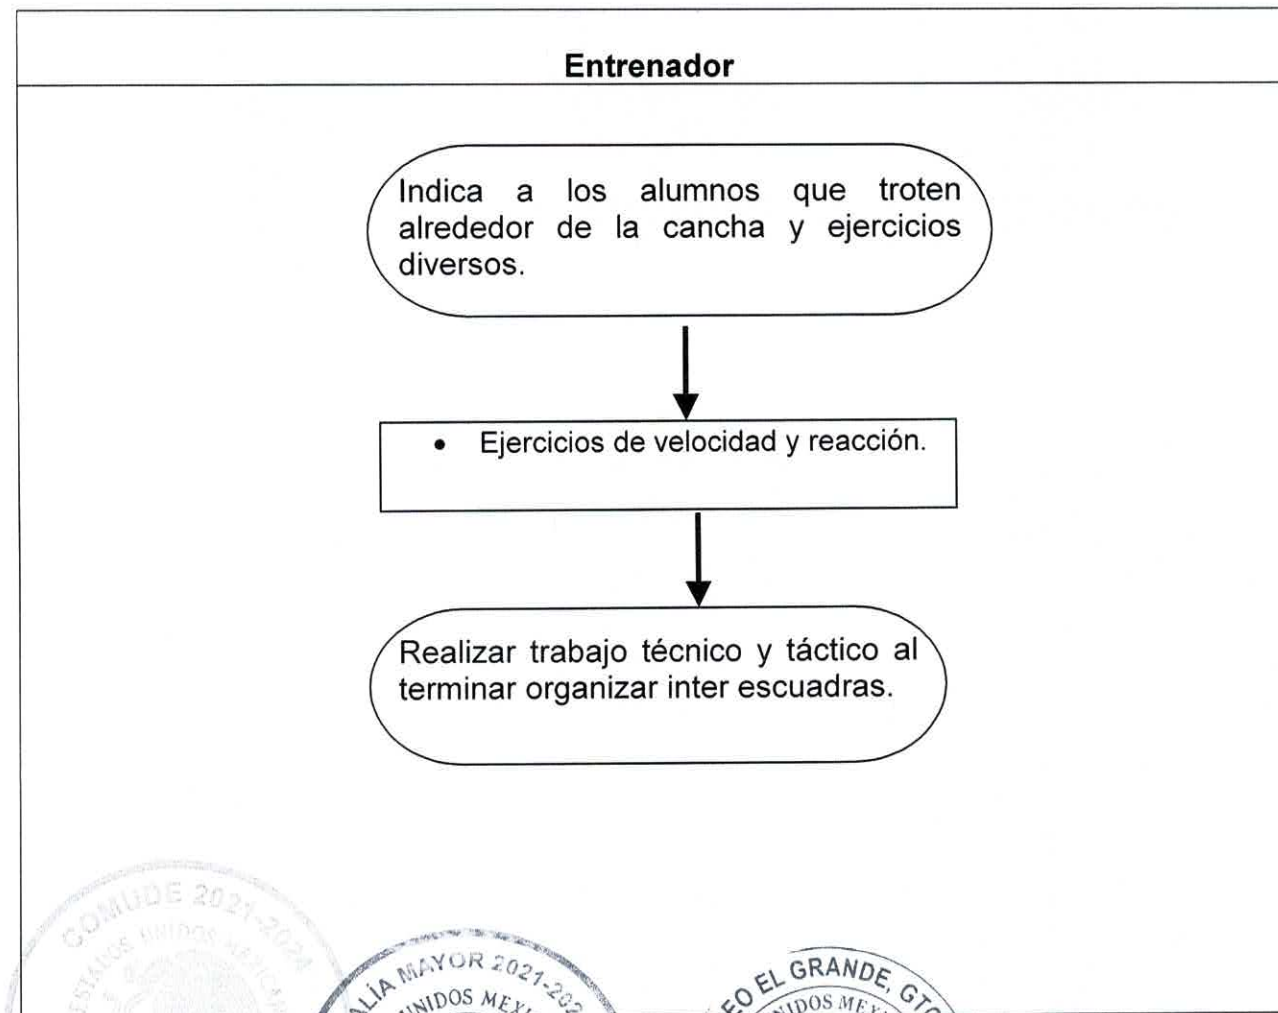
Entrenador

Indica a los alumnos que troten alrededor de la cancha y ejercicios diversos.

• Ejercicios de velocidad y reacción.

Realizar trabajo técnico y táctico al terminar organizar inter escuadras.

COMUDE 2021-2024
ESTADOS UNIDOS MEXICANOS

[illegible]LÍA MAYOR 2021-202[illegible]
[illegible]NIDOS MEX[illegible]

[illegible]EO EL GRANDE, GT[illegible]
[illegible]NIDOS MEX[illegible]